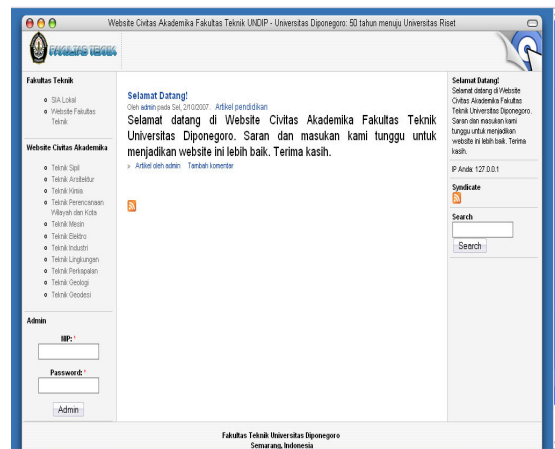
Website Civitas Akademika Fakultas Teknik UNDIP - Universitas Diponegoro: 50 tahun menuju Universitas Riset

FAKULTAS TEKNIK

Fakultas Teknik

- SIA Lokal
- Website Fakultas Teknik

Website Civitas Akademika

- Teknik Sipil
- Teknik Arsitektur
- Teknik Kimia
- Teknik Perencanaan Wilayah dan Kota
- Teknik Mesin
- Teknik Elektro
- Teknik Industri
- Teknik Lingkungan
- Teknik Perkapalan
- Teknik Geologi
- Teknik Geodesi

Admin

NIP: *

Password: *

Admin

Selamat Datang!

Oleh admin pada Sel, 2/10/2007 - Artikel pendidikan

Selamat datang di Website Civitas Akademika Fakultas Teknik Universitas Diponegoro. Saran dan masukan kami tunggu untuk menjadikan website ini lebih baik. Terima kasih.

» Artikel oleh admin Tambah komentar

Selamat Datang!

Selamat datang di Website Civitas Akademika Fakultas Teknik Universitas Diponegoro. Saran dan masukan kami tunggu untuk menjadikan website ini lebih baik. Terima kasih.

IP Anda: 127.0.0.1

Syndicate

Search

Search

Fakultas Teknik Universitas Diponegoro
Semarang, Indonesia